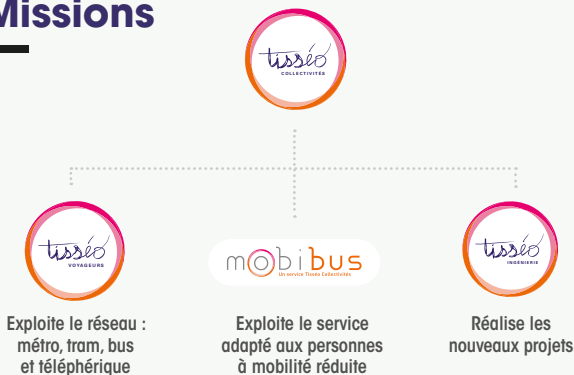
Missions

tisséo
COLLECTIVITÉS

tisséo
VOYAGEURS

Exploite le réseau : métro, tram, bus et téléphérique

mobibus
Un service Tisséo Collectivités

Exploite le service adapté aux personnes à mobilité réduite

tisséo
INGÉNIERIE

Réalise les nouveaux projets